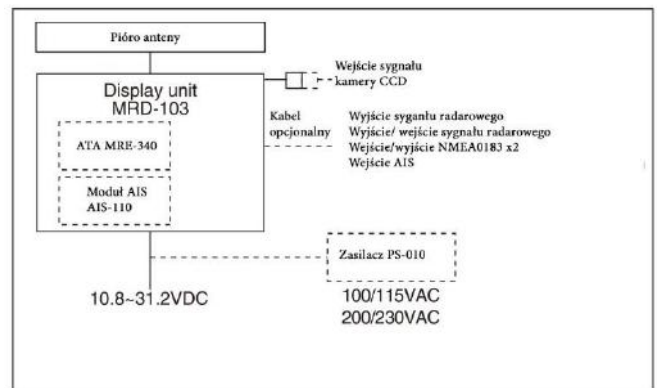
Pióro anteny

Display unit
MRD-103

Wejście sygnału kamery CCD

ATA MRE-340

Kabel opcjonalny

Wyjście syganłu radarowego
Wyjście/ wejście sygnału radarowego
Wejście/wyjście NMEA0183 x2
Wejście AIS

Moduł AIS
AIS-110

Zasilacz PS-010

10.8~31.2VDC

100/115VAC
200/230VAC